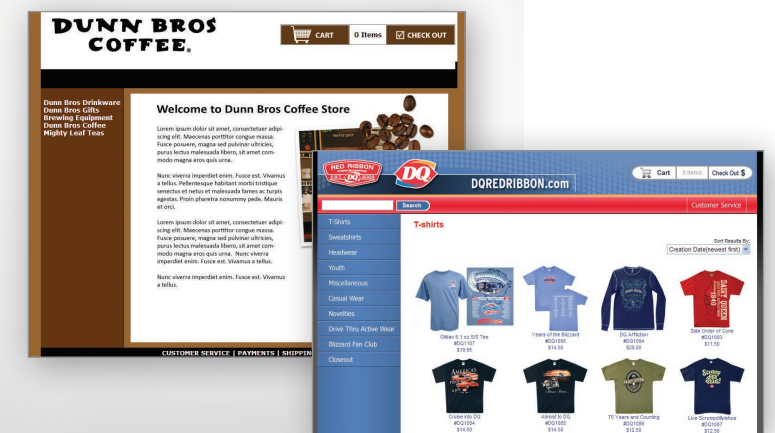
DUNN BROS COFFEE®

CART
0 Items
CHECK OUT

Dunn Bros Drinkware
Dunn Bros Gifts
Brewing Equipment
Dunn Bros Coffee
Mighty Leaf Teas

Welcome to Dunn Bros Coffee Store

Lorem ipsum dolor sit amet, consectetuer adipiscing elit. Maecenas porttitor congue massa. Fusce posuere, magna sed pulvinar ultricies, purus lectus malesuada libero, sit amet commodo magna eros quis urna.

Nunc viverra imperdiet enim. Fusce est. Vivamus a tellus. Pellentesque habitant morbi tristique senectus et netus et malesuada fames ac turpis egestas. Proin pharetra nonummy pede. Mauris et orci.

Lorem ipsum dolor sit amet, consectetuer adipiscing elit. Maecenas porttitor congue massa. Fusce posuere, magna sed pulvinar ultricies, purus lectus malesuada libero, sit amet commodo magna eros quis urna. Nunc viverra imperdiet enim. Fusce est. Vivamus a tellus.

Nunc viverra imperdiet enim. Fusce est. Vivamus a tellus.

CUSTOMER SERVICE | PAYMENTS | SHIPPIN

RED RIBBON
DQ
DQREDRIBBON.com
Cart
0 Items
Check Out $

Search
Customer Service

T-Shirts
Sweatshirts
Headwear
Youth
Miscellaneous
Casual Wear
Novelties
Drive Thru Active Wear
Blizzard Fan Club
Closeout

T-shirts

Sort Results By:
Creation Date(newest first)

Gildan 6.1 oz S/S Tee
#DQ1107
$19.95

Years of the Blizzard
#DQ1095
$14.50

DQ Affliction
#DQ1094
$28.00

Side Order of Cone
#DQ1093
$11.50

Cruise into DQ
#DQ1084
$14.50

Almost to DQ
#DQ1085
$14.50

70 Years and Counting
#DQ1086
$12.50

Live Scrumpdillyishus
#DQ1087
$12.50